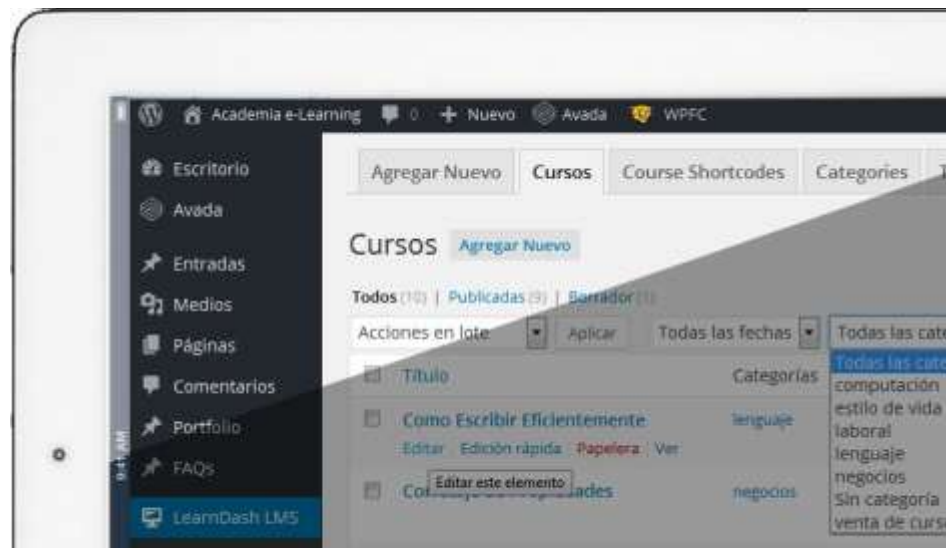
Academia e-Learning 0 Nuevo Avada WPFC

Escritorio
Avada
Entradas
Medios
Páginas
Comentarios
Portfolio
FAQs
LearnDash LMS

Agregar Nuevo | Cursos | Course Shortcodes | Categories

Cursos Agregar Nuevo

Todos (10) | Publicadas (9) | Borrador (1)

Acciones en lote | Aplicar | Todas las fechas | Todas las cate

Título | Categorías

Como Escribir Eficientemente | lenguaje
Editar | Edición rápida | Papelera | Ver

Co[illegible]ades | negocios
Editar este elemento

Todas las cate
computación
estilo de vida
laboral
lenguaje
negocios
Sin categoría
venta de curs

9:41 AM